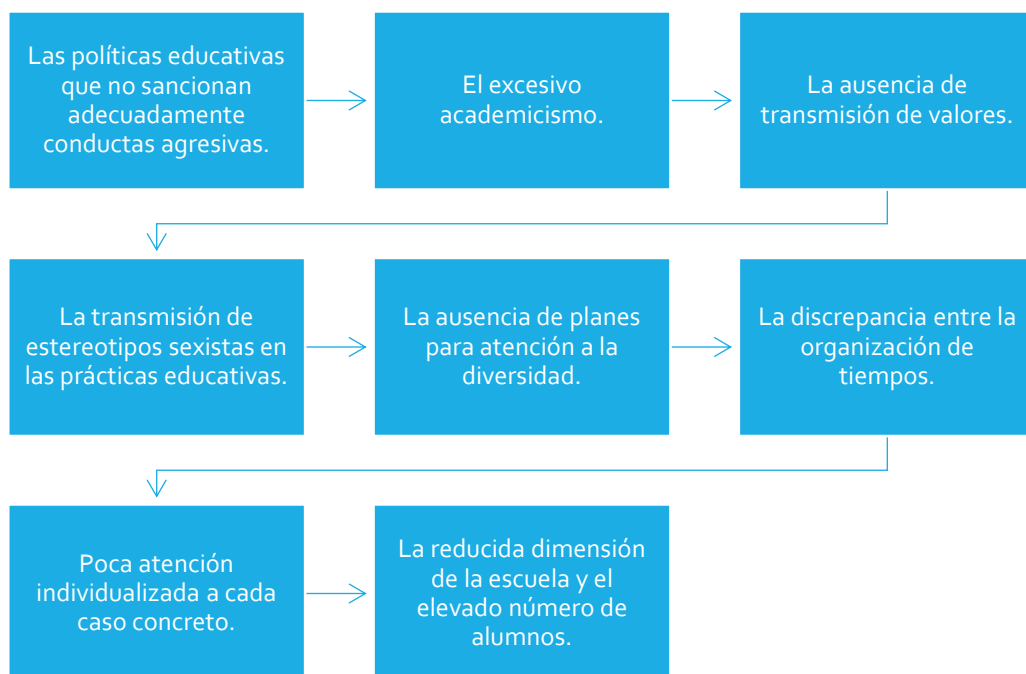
Las políticas educativas que no sancionan adecuadamente conductas agresivas.

El excesivo academicismo.

La ausencia de transmisión de valores.

La transmisión de estereotipos sexistas en las prácticas educativas.

La ausencia de planes para atención a la diversidad.

La discrepancia entre la organización de tiempos.

Poca atención individualizada a cada caso concreto.

La reducida dimensión de la escuela y el elevado número de alumnos.